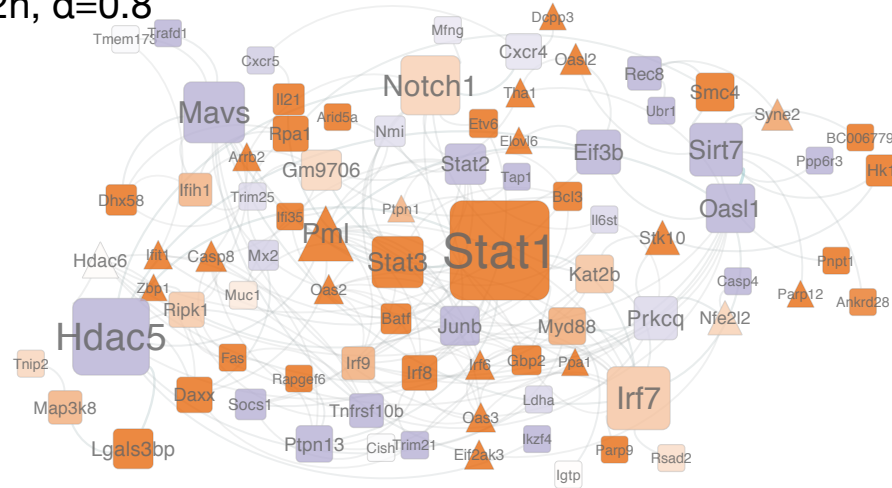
2h, d=0.8

Tmem173 Trafd1 Mfng Dcpp3 Cxcr4 Oasl2 Cxcr5 Notch1 Rec8 Smc4 Mavs Il21 Arid5a Tha1 Ubr1 Syne2 Rpa1 Nmi Etv6 Elovl6 Eif3b Sirt7 BC006779 Arrb2 Gm9706 Stat2 Ppp6r3 Hk1 Dhx58 Ifih1 Tap1 Bcl3 Trim25 Ifi35 Ptpn1 Il6st Oasl1 Pml Stat1 Stk10 Hdac6 Ifit1 Casp8 Mx2 Stat3 Kat2b Pnpt1 Zbp1 Oas2 Casp4 Parp12 Ankrd28 Ripk1 Muc1 Prkcq Nfe2l2 Hdac5 Batf Junb Myd88 Tnip2 Fas Irf9 Irf8 Gbp2 Irf6 Rapgef6 Ppa1 Map3k8 Daxx Socs1 Ldha Irf7 Tnfrsf10b Oas3 Lgals3bp Ptpn13 Cish Trim21 Ikzf4 Eif2ak3 Parp9 Rsad2 Igtp